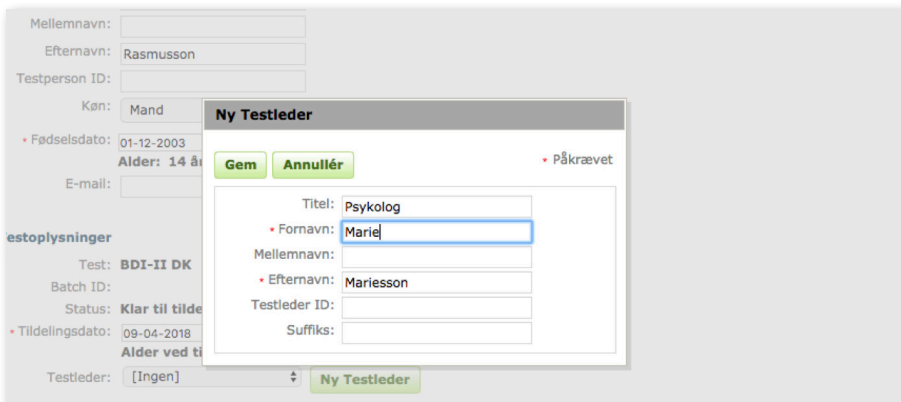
Mellemnavn:
Efternavn: Rasmusson
Testperson ID:
Køn: Mand
• Fødselsdato: 01-12-2003
Alder: 14 å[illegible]
E-mail:

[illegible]estoplysninger
Test: BDI-II DK
Batch ID:
Status: Klar til tilde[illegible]
• Tildelingsdato: 09-04-2018
Alder ved ti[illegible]
Testleder: [Ingen]
Ny Testleder

Ny Testleder
Gem
Annullér
• Påkrævet
Titel: Psykolog
• Fornavn: Marie
Mellemnavn:
• Efternavn: Mariesson
Testleder ID:
Suffiks: